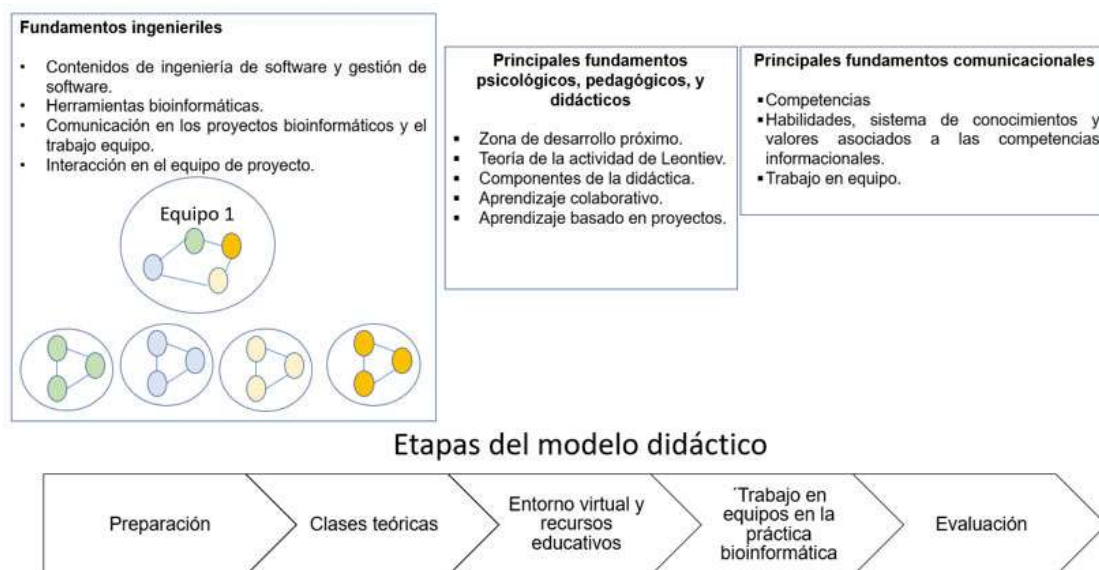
**Fundamentos ingenieriles**

- Contenidos de ingeniería de software y gestión de software.
- Herramientas bioinformáticas.
- Comunicación en los proyectos bioinformáticos y el trabajo equipo.
- Interacción en el equipo de proyecto.

Equipo 1

**Principales fundamentos psicológicos, pedagógicos, y didácticos**

- Zona de desarrollo próximo.
- Teoría de la actividad de Leontiev.
- Componentes de la didáctica.
- Aprendizaje colaborativo.
- Aprendizaje basado en proyectos.

**Principales fundamentos comunicacionales**

- Competencias
- Habilidades, sistema de conocimientos y valores asociados a las competencias informacionales.
- Trabajo en equipo.

Etapas del modelo didáctico

Preparación

Clases teóricas

Entorno virtual y recursos educativos

´Trabajo en equipos en la práctica bioinformática

Evaluación